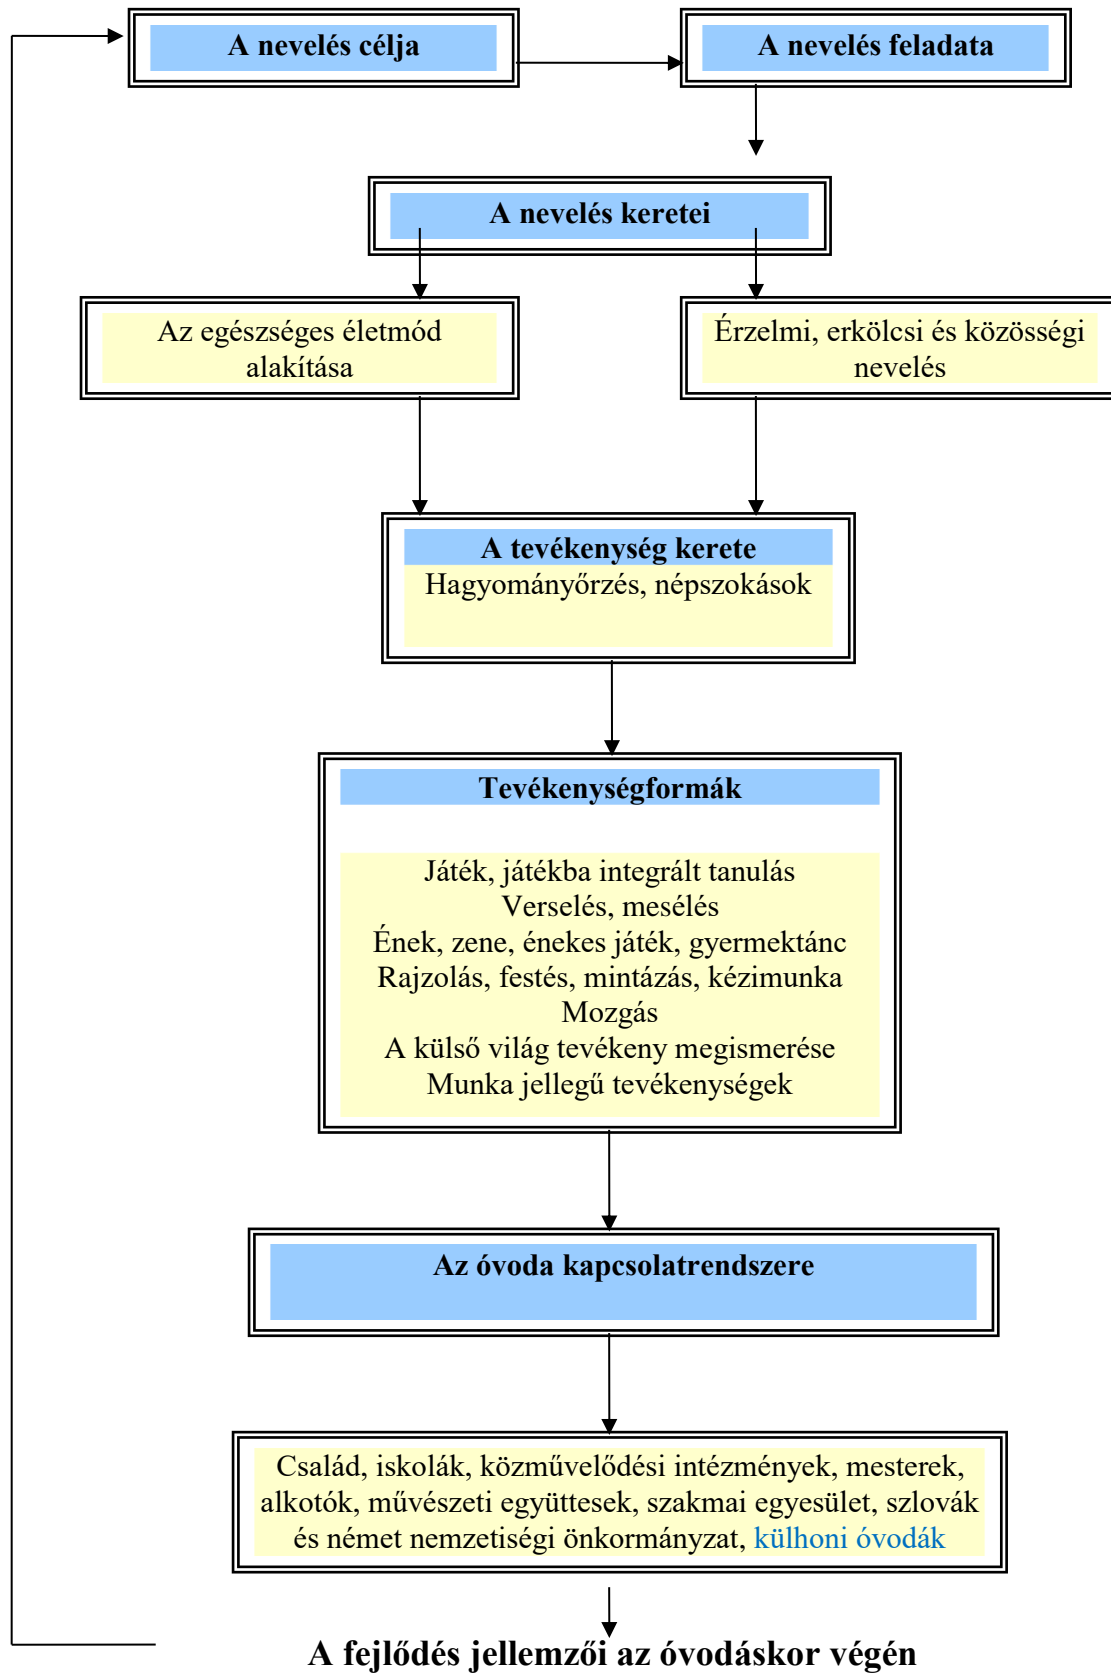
A nevelés célja

A nevelés feladata

A nevelés keretei

Az egészséges életmód alakítása

Érzelmi, erkölcsi és közösségi nevelés

A tevékenység kerete
Hagyományőrzés, népszokások

Tevékenységformák

Játék, játékba integrált tanulás
Verselés, mesélés
Ének, zene, énekes játék, gyermektánc
Rajzolás, festés, mintázás, kézimunka
Mozgás
A külső világ tevékeny megismerése
Munka jellegű tevékenységek

Az óvoda kapcsolatrendszere

Család, iskolák, közművelődési intézmények, mesterek, alkotók, művészeti együttesek, szakmai egyesület, szlovák és német nemzetiségi önkormányzat, külhoni óvodák

A fejlődés jellemzői az óvodáskor végén